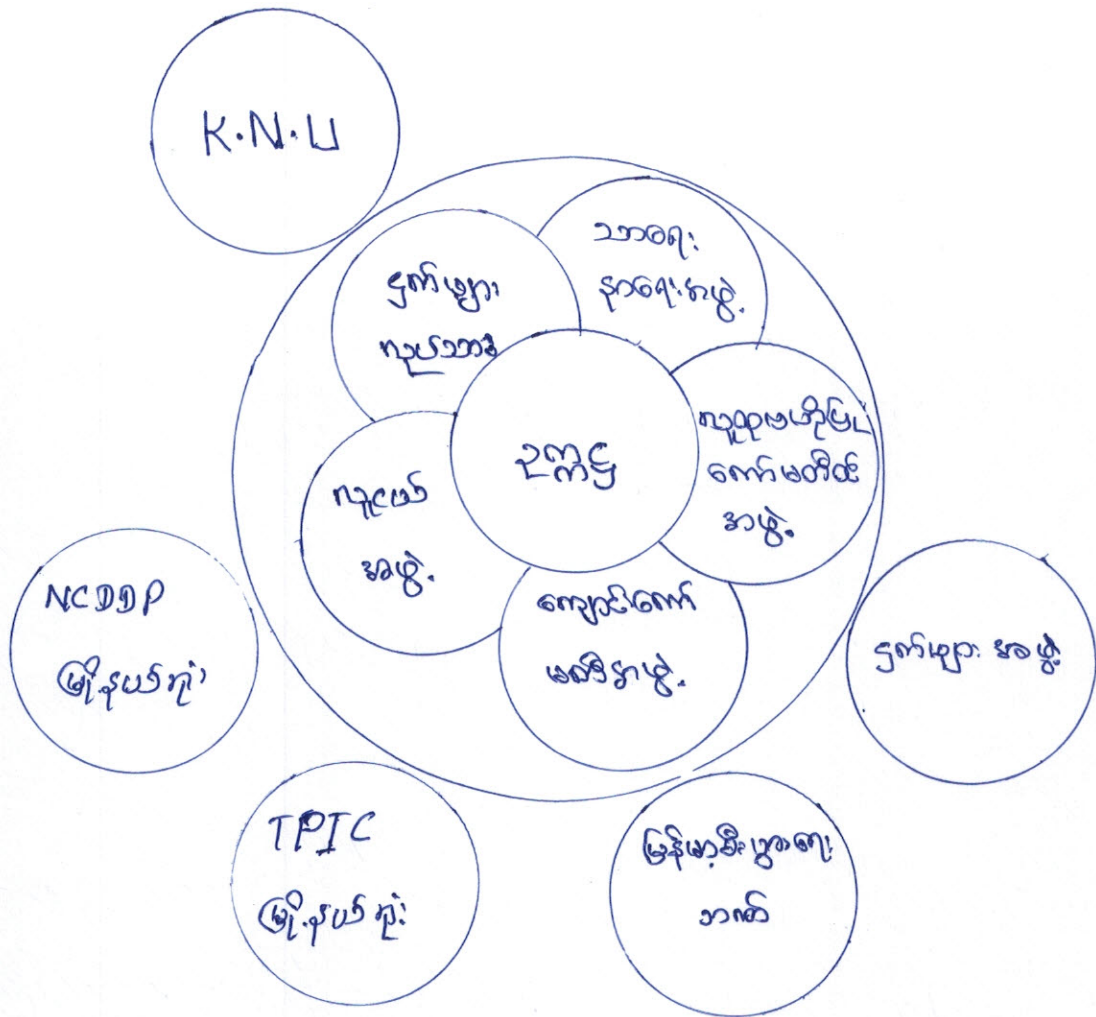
K.N.U

ဘာသာရေး နာယကအဖွဲ့

ရွာမျှား ကူညီသူ

ဥက္ကဋ္ဌ

ကျန်းမာရေးနှင့်ဖြင့် ကော်မတီဝင် အဖွဲ့

ကူညီရေး အဖွဲ့

ကျောင်းကော် မတီအဖွဲ့

NCDDP ကိုယ်စားလှယ်

ရွာမျှား အဖွဲ့

TPIC ကိုယ်စားလှယ်

မြန်မာ့စီးပွားရေး ဘဏ်